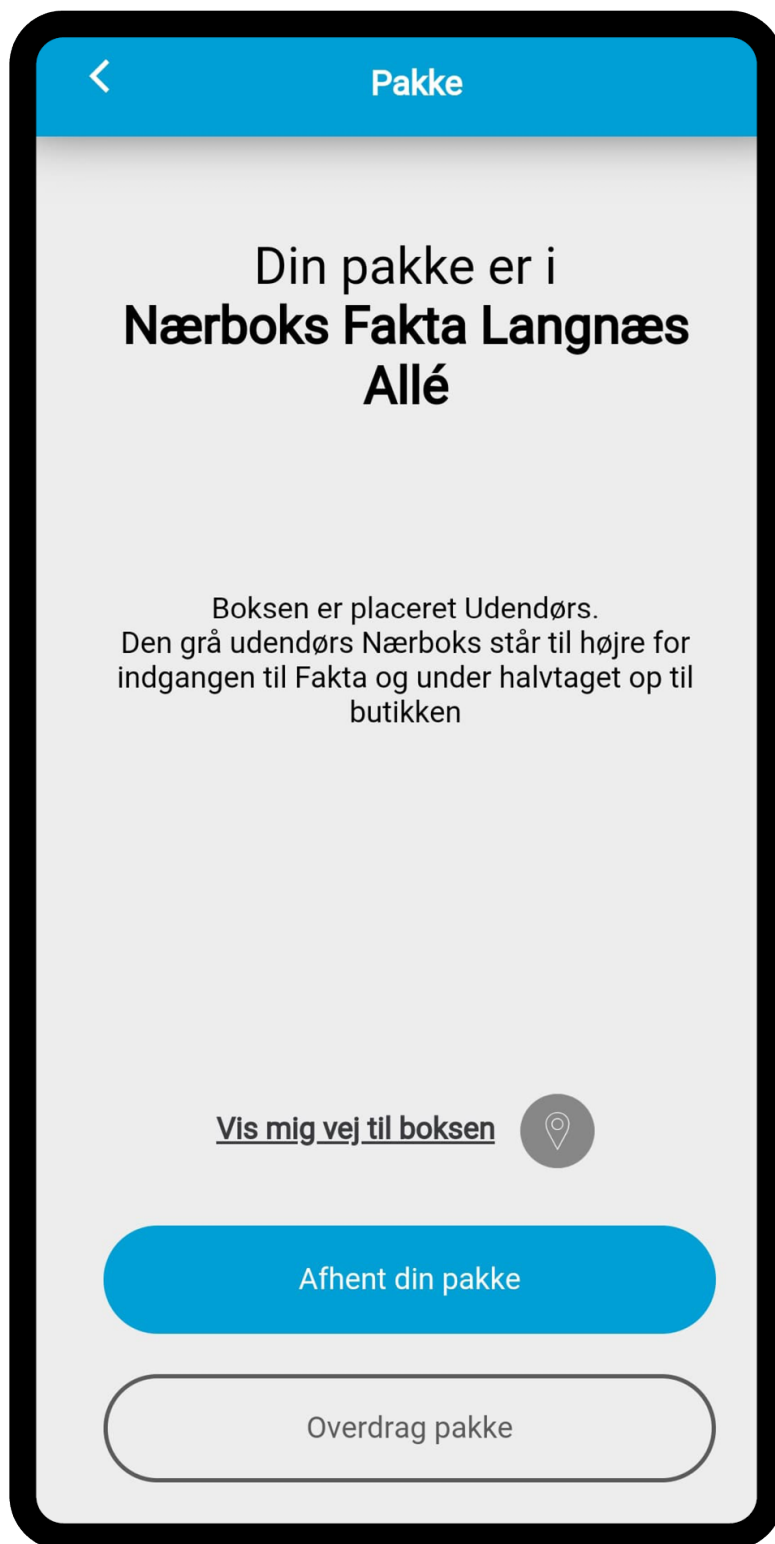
Pakke

Din pakke er i
**Nærboks Fakta Langnæs Allé**

Boksen er placeret Udendørs.
Den grå udendørs Nærboks står til højre for indgangen til Fakta og under halvtaget op til butikken

Vis mig vej til boksen

Afhent din pakke

Overdrag pakke